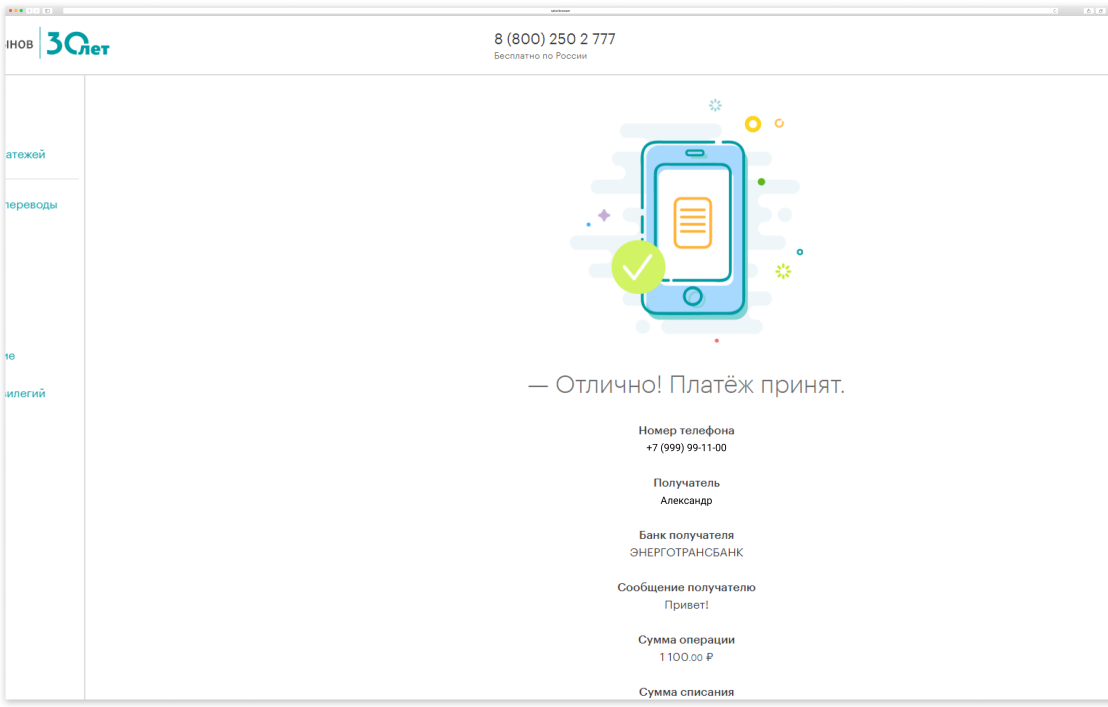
нов 30лет

8 (800) 250 2 777
Бесплатно по России

атежей

переводы

ие

илегий

— Отлично! Платёж принят.

Номер телефона
+7 (999) 99-11-00

Получатель
Александр

Банк получателя
ЭНЕРГОТРАНСБАНК

Сообщение получателю
Привет!

Сумма операции
1 100.00 ₽

Сумма списания